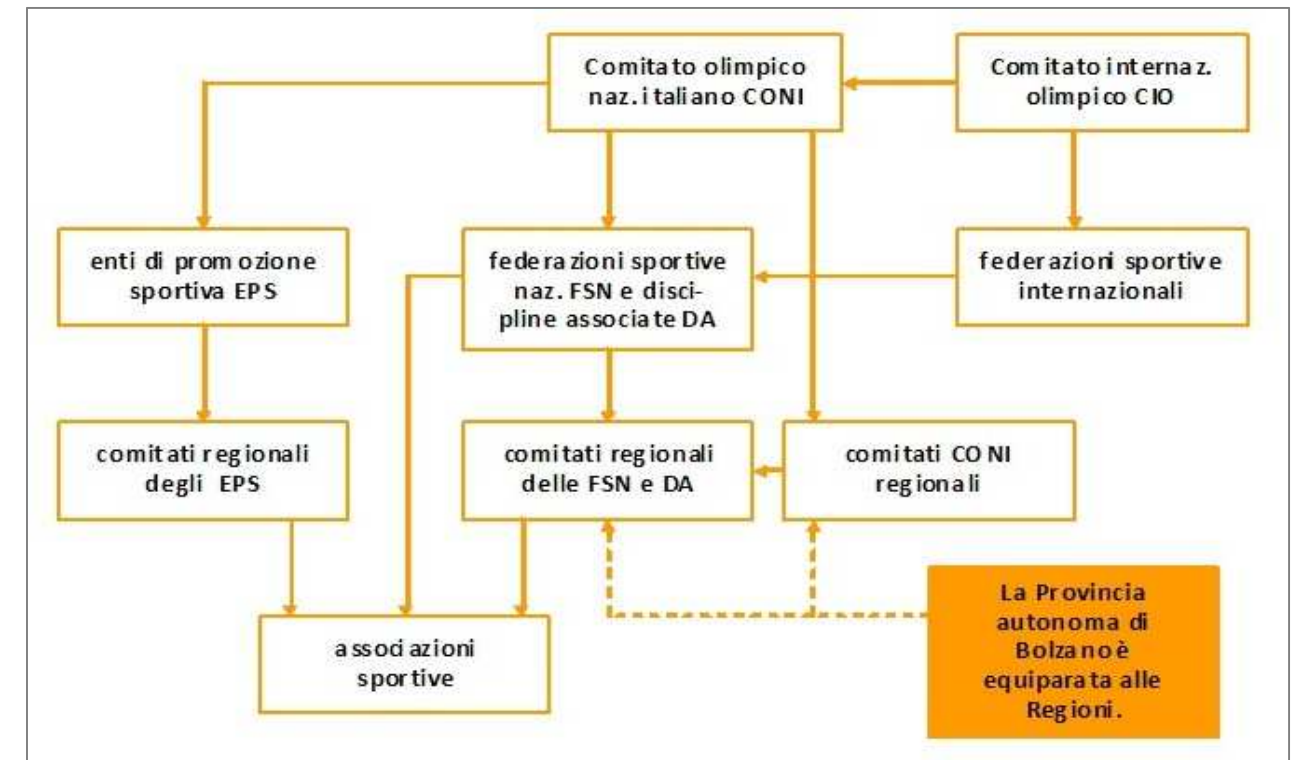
Comitato olimpico naz. italiano CONI

Comitato internaz. olimpico CIO

enti di promozione sportiva EPS

federazioni sportive naz. FSN e discipline associate DA

federazioni sportive internazionali

comitati regionali degli EPS

comitati regionali delle FSN e DA

comitati CONI regionali

associazioni sportive

La Provincia autonoma di Bolzano è equiparata alle Regioni.